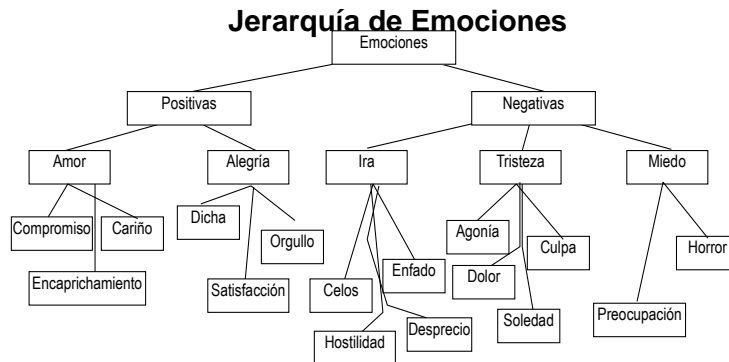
Jerarquía de Emociones

Emociones

Positivas

Negativas

Amor

Alegría

Ira

Tristeza

Miedo

Compromiso

Cariño

Encaprichamiento

Dicha

Orgullo

Satisfacción

Celos

Enfado

Hostilidad

Desprecio

Agonía

Culpa

Dolor

Soledad

Preocupación

Horror